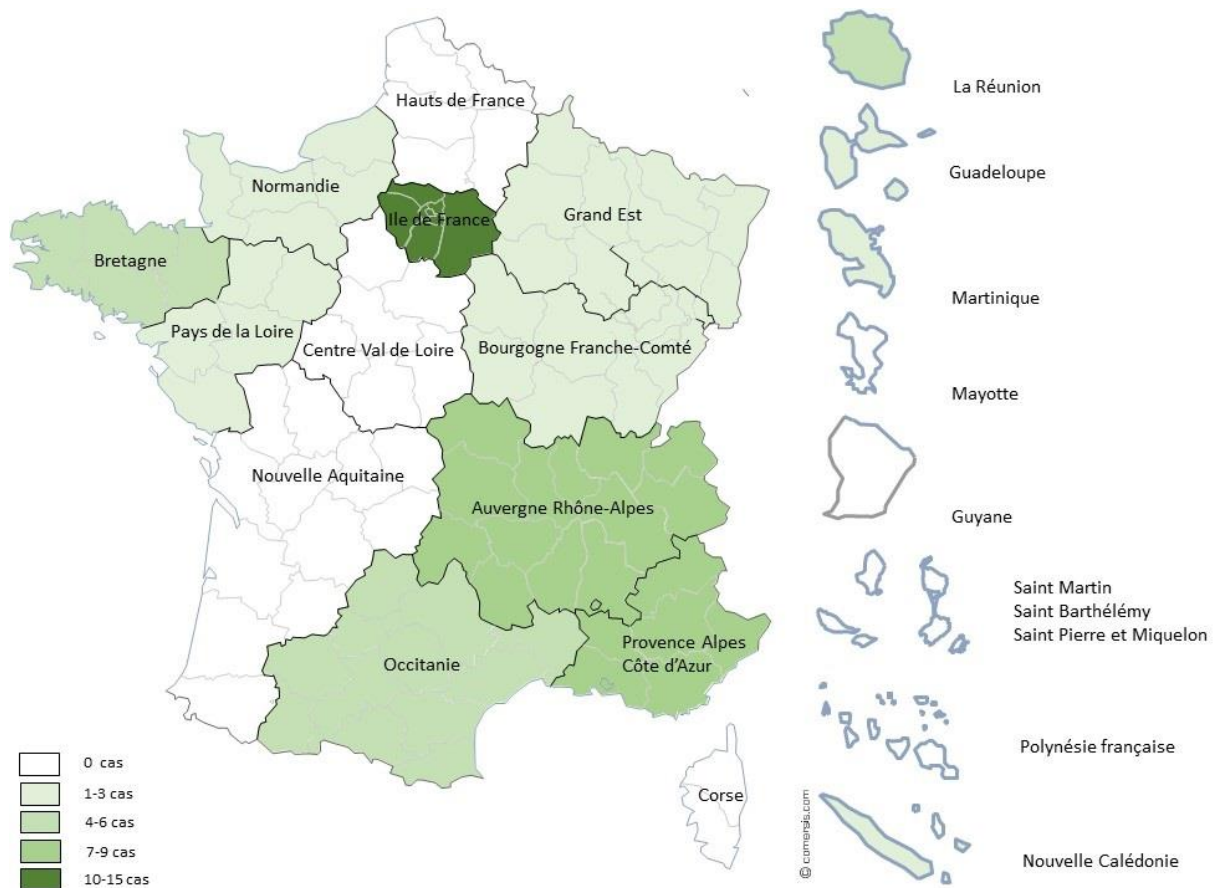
Hauts de France
Normandie
Ile de France
Grand Est
Bretagne
Pays de la Loire
Centre Val de Loire
Bourgogne Franche-Comté
Nouvelle Aquitaine
Auvergne Rhône-Alpes
Occitanie
Provence Alpes Côte d'Azur
Corse

La Réunion
Guadeloupe
Martinique
Mayotte
Guyane
Saint Martin
Saint Barthélémy
Saint Pierre et Miquelon
Polynésie française
Nouvelle Calédonie

© comersis.com

| | |
|---|---|
| | 0 cas |
| | 1-3 cas |
| | 4-6 cas |
| | 7-9 cas |
| | 10-15 cas |